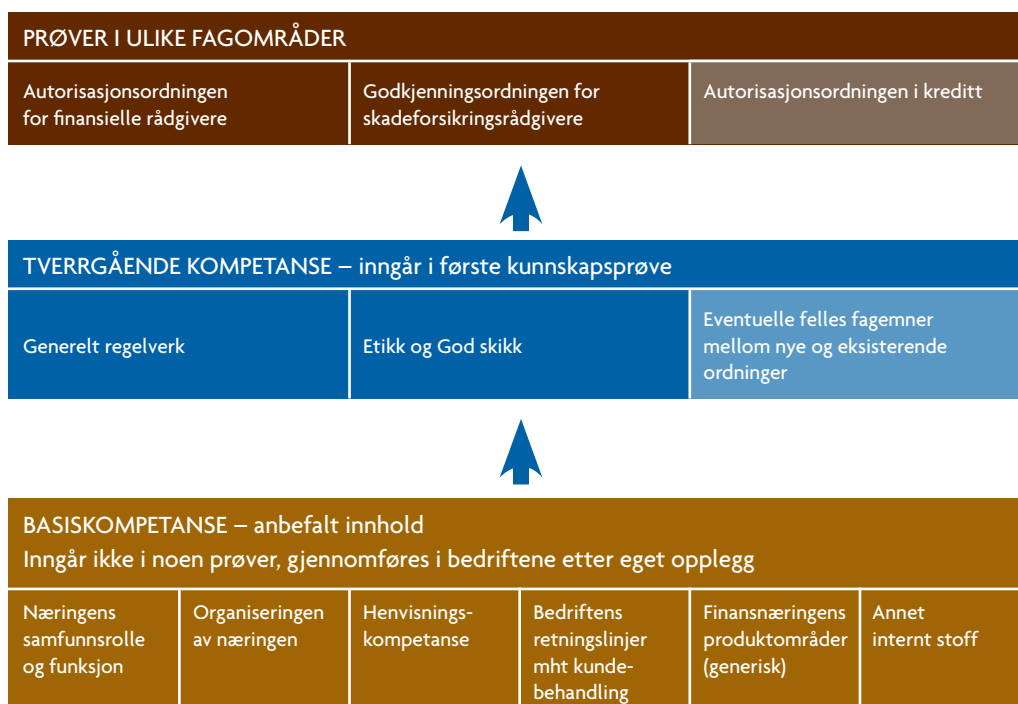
PRØVER I ULIKE FAGOMRÅDER

Autorisasjonsordningen for finansielle rådgivere

Godkjenningsordningen for skadeforsikringsrådgivere

Autorisasjonsordningen i kreditt

TVERRGÅENDE KOMPETANSE – inngår i første kunnskapsprøve

Generelt regelverk

Etikk og God skikk

Eventuelle felles fagemner mellom nye og eksisterende ordninger

BASISKOMPETANSE – anbefalt innhold
Inngår ikke i noen prøver, gjennomføres i bedriftene etter eget opplegg

Næringens samfunnsrolle og funksjon

Organiseringen av næringen

Henvisningskompetanse

Bedriftens retningslinjer mht kundebehandling

Finansnæringens produktområder (generisk)

Annet internt stoff